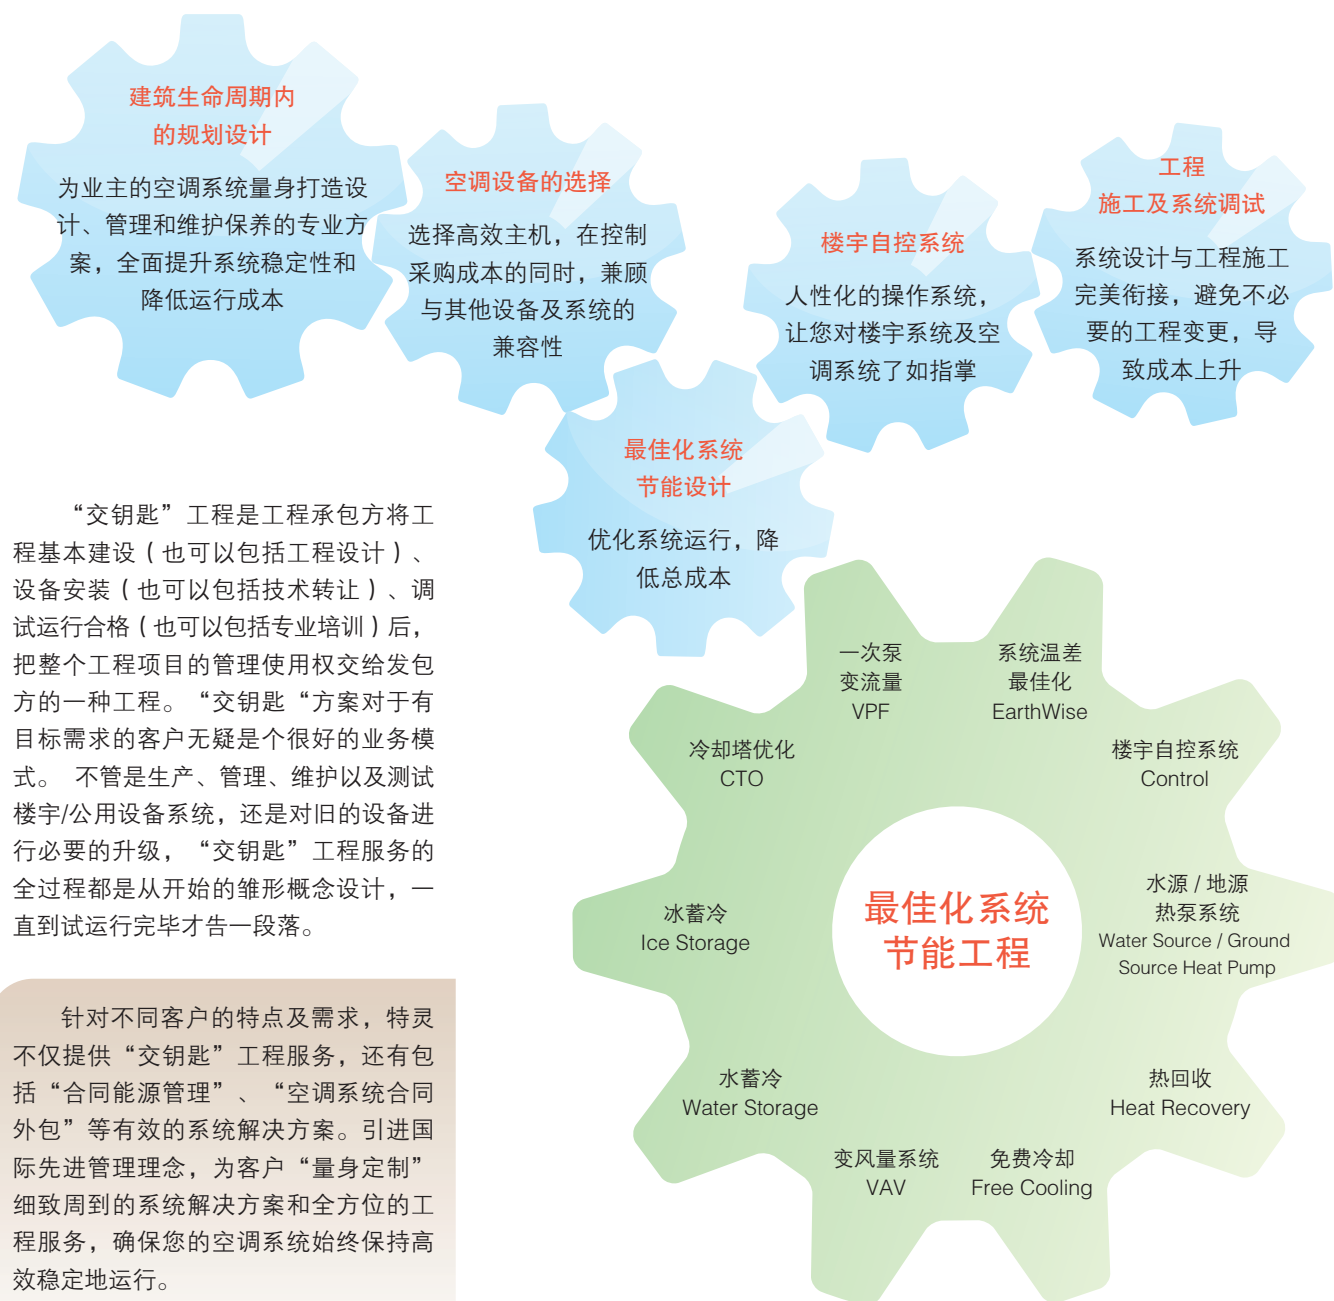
建筑生命周期内
的规划设计

为业主的空调系统量身打造设计、管理和维护保养的专业方案，全面提升系统稳定性和降低运行成本

空调设备的选择

选择高效主机，在控制采购成本的同时，兼顾与其他设备及系统的兼容性

楼宇自控系统

人性化的操作系统，让您对楼宇系统及空调系统了如指掌

工程
施工及系统调试

系统设计与工程施工完美衔接，避免不必要的工程变更，导致成本上升

最佳化系统
节能设计

优化系统运行，降低总成本

“交钥匙”工程是工程承包方将工程基本建设（也可以包括工程设计）、设备安装（也可以包括技术转让）、调试运行合格（也可以包括专业培训）后，把整个工程项目的管理使用权交给发包方的一种工程。“交钥匙“方案对于有目标需求的客户无疑是个很好的业务模式。 不管是生产、管理、维护以及测试楼宇/公用设备系统，还是对旧的设备进行必要的升级，“交钥匙”工程服务的全过程都是从开始的雏形概念设计，一直到试运行完毕才告一段落。

针对不同客户的特点及需求，特灵不仅提供“交钥匙”工程服务，还有包括“合同能源管理”、“空调系统合同外包”等有效的系统解决方案。引进国际先进管理理念，为客户“量身定制”细致周到的系统解决方案和全方位的工程服务，确保您的空调系统始终保持高效稳定地运行。

一次泵
变流量
VPF

系统温差
最佳化
EarthWise

冷却塔优化
CTO

楼宇自控系统
Control

最佳化系统
节能工程

冰蓄冷
Ice Storage

水源 / 地源
热泵系统
Water Source / Ground
Source Heat Pump

水蓄冷
Water Storage

热回收
Heat Recovery

变风量系统
VAV

免费冷却
Free Cooling